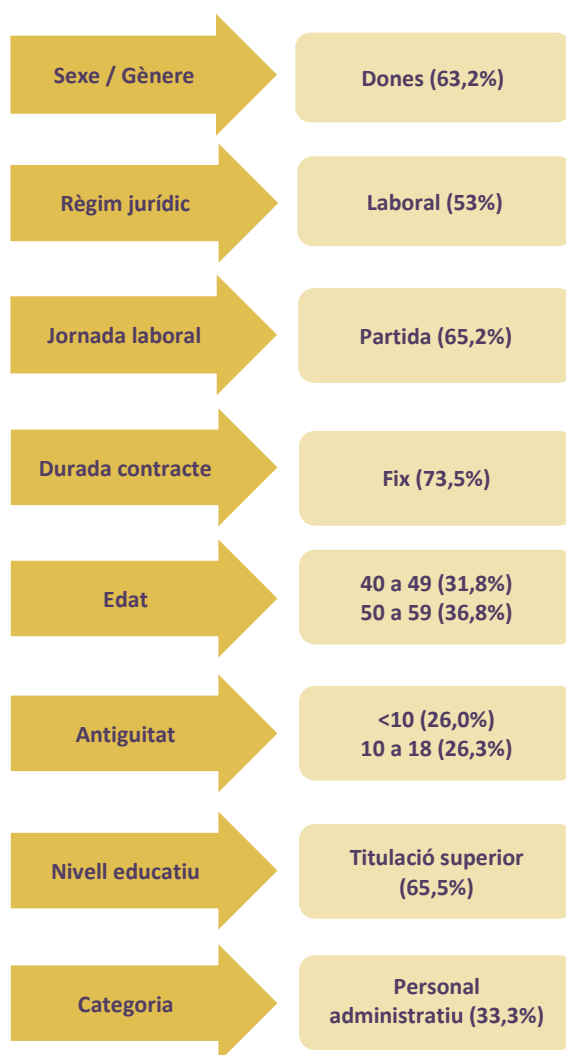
Sexe / Gènere

Dones (63,2%)

Règim jurídic

Laboral (53%)

Jornada laboral

Partida (65,2%)

Durada contracte

Fix (73,5%)

Edat

40 a 49 (31,8%)
50 a 59 (36,8%)

Antiguitat

<10 (26,0%)
10 a 18 (26,3%)

Nivell educatiu

Titulació superior (65,5%)

Categoria

Personal administratiu (33,3%)